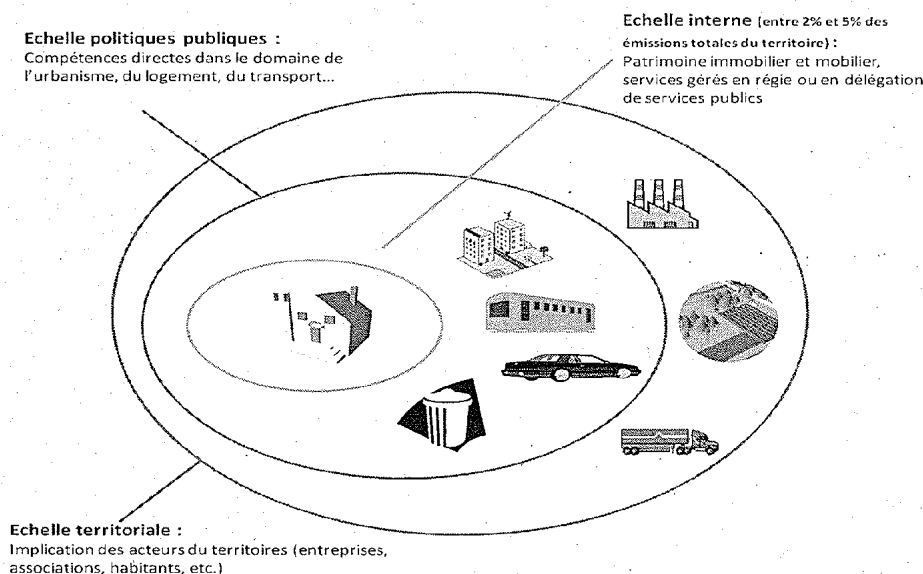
Echelle interne (entre 2% et 5% des émissions totales du territoire) :
Patrimoine immobilier et mobilier, services gérés en régie ou en délégation de services publics

Echelle politiques publiques :
Compétences directes dans le domaine de l'urbanisme, du logement, du transport...

Echelle territoriale :
Implication des acteurs du territoires (entreprises, associations, habitants, etc.)